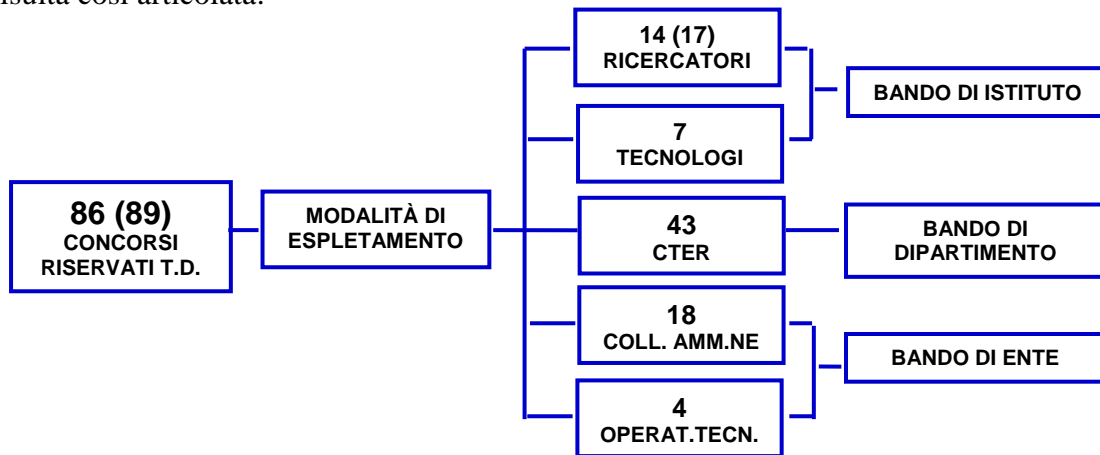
risulta così articolata:

86 (89)
CONCORSI
RISERVATI T.D.

MODALITÀ DI
ESPLETAMENTO

14 (17)
RICERCATORI

7
TECNOLOGI

43
CTER

18
COLL. AMM.NE

4
OPERAT.TECN.

BANDO DI ISTITUTO

BANDO DI
DIPARTIMENTO

BANDO DI ENTE